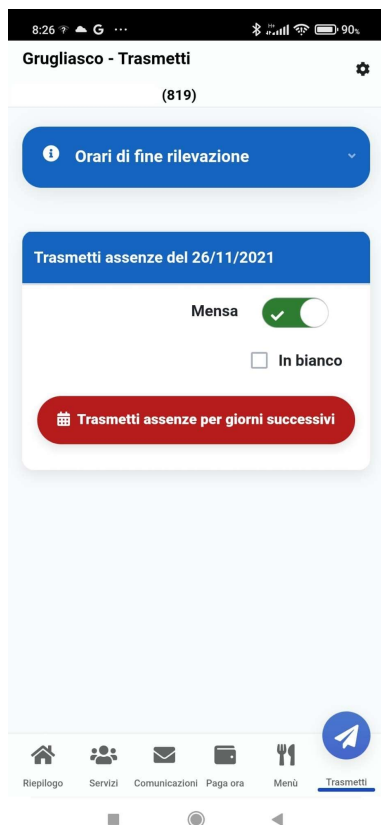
8:26 ··· 90

Grugliasco - Trasmetti

(819)

Orari di fine rilevazione

Trasmetti assenze del 26/11/2021

Mensa

In bianco

Trasmetti assenze per giorni successivi

Riepilogo
Servizi
Comunicazioni
Paga ora
Menù
Trasmetti